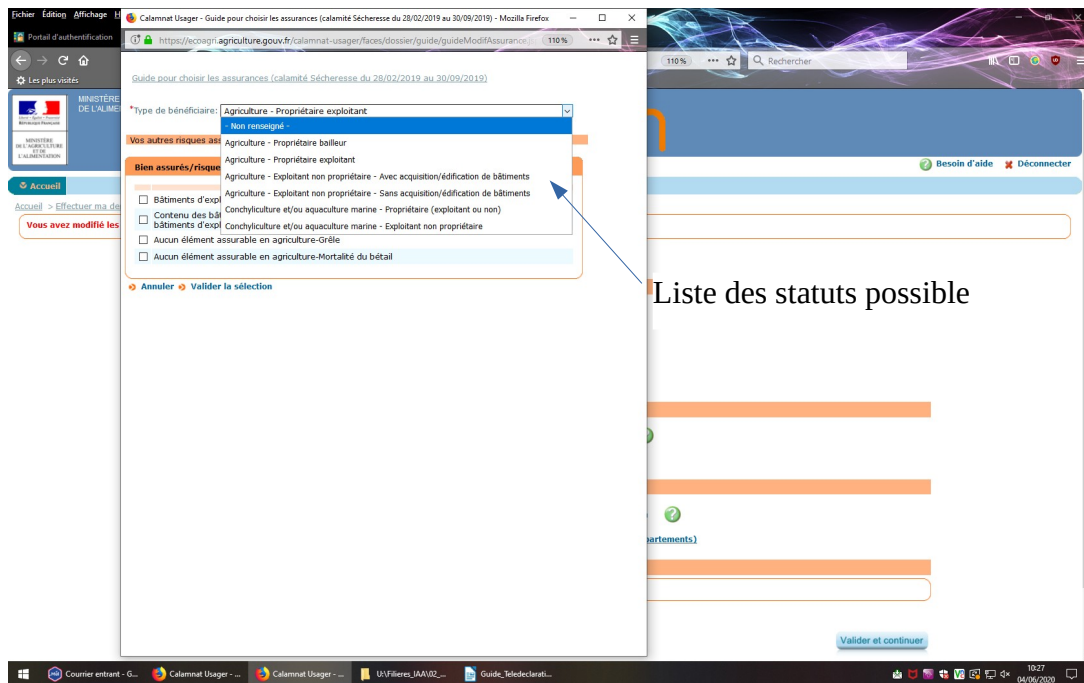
Fichier Édition Affichage H
Calamnat Usager - Guide pour choisir les assurances (calamité Sécheresse du 28/02/2019 au 30/09/2019) - Mozilla Firefox
Portail d'authentification
https://ecoagri.agriculture.gouv.fr/calamnat-usager/faces/dossier/guide/guideModifAssurance
110 %
110 %
Rechercher
Les plus visités
MINISTÈRE DE L'ALIME
MINISTÈRE DE L'AGRICULTURE ET DE L'ALIMENTATION

Guide pour choisir les assurances (calamité Sécheresse du 28/02/2019 au 30/09/2019)

*Type de bénéficiaire: Agriculture - Propriétaire exploitant
- Non renseigné -
Agriculture - Propriétaire bailleur
Agriculture - Propriétaire exploitant
Agriculture - Exploitant non propriétaire - Avec acquisition/édification de bâtiments
Agriculture - Exploitant non propriétaire - Sans acquisition/édification de bâtiments
Conchyliculture et/ou aquaculture marine - Propriétaire (exploitant ou non)
Conchyliculture et/ou aquaculture marine - Exploitant non propriétaire

Vos autres risques ass
Bien assurés/risque
Bâtiments d'expl
Contenu des bât bâtiments d'expl
Aucun élément assurable en agriculture-Grêle
Aucun élément assurable en agriculture-Mortalité du bétail
Annuler Valider la sélection

Accueil
Accueil > Effectuer ma de
Vous avez modifié les
Besoin d'aide Déconnecter

Liste des statuts possible

partements)
Valider et continuer

Courrier entrant - G... Calamnat Usager - ... Calamnat Usager - ... U:\Filieres_IAA\02_... Guide_Teledeclarati...
10:27 04/06/2020